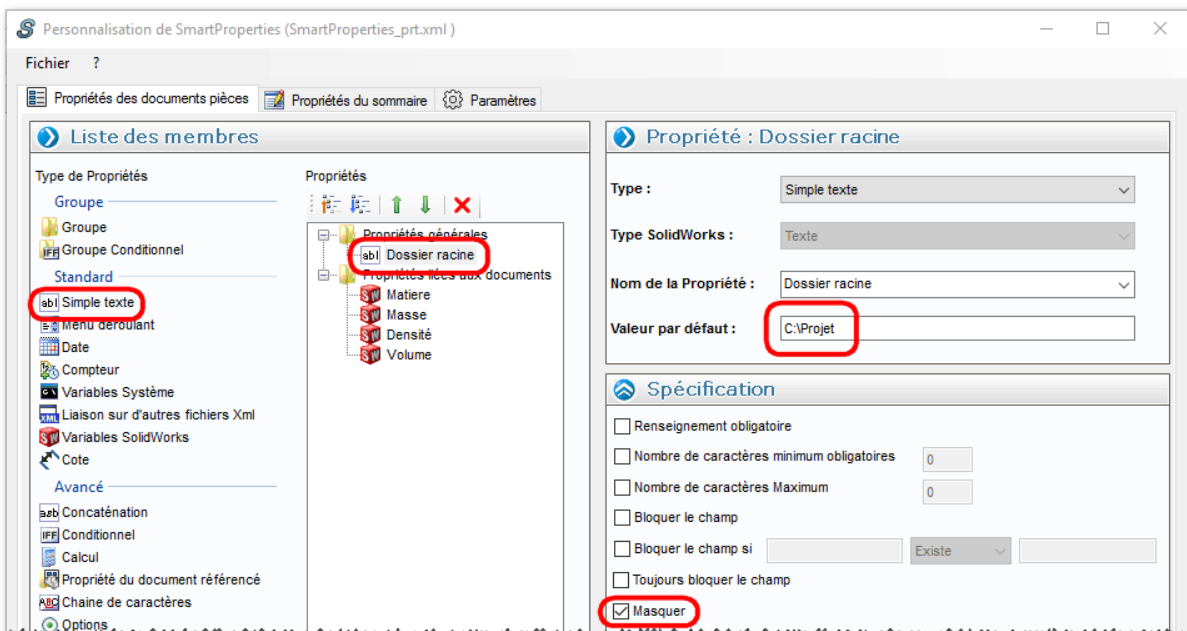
Personnalisation de SmartProperties (SmartProperties_prt.xml)

Fichier ?

Propriétés des documents pièces
Propriétés du sommaire
Paramètres

Liste des membres

Type de Propriétés

Groupe
Groupe
Groupe Conditionnel
Standard
Simple texte
Menu déroulant
Date
Compteur
Variables Système
Liaison sur d'autres fichiers Xml
Variables SolidWorks
Cote
Avancé
Concaténation
Conditionnel
Calcul
Propriété du document référencé
Chaine de caractères
Options

Propriétés

Propriétés générales
Dossier racine
Propriétés liées aux documents
Matiere
Masse
Densité
Volume

Propriété : Dossier racine

Type : Simple texte
Type SolidWorks : Texte
Nom de la Propriété : Dossier racine
Valeur par défaut : C:\Projet

Spécification

Renseignement obligatoire
Nombre de caractères minimum obligatoires 0
Nombre de caractères Maximum 0
Bloquer le champ
Bloquer le champ si Existe
Toujours bloquer le champ
Masquer